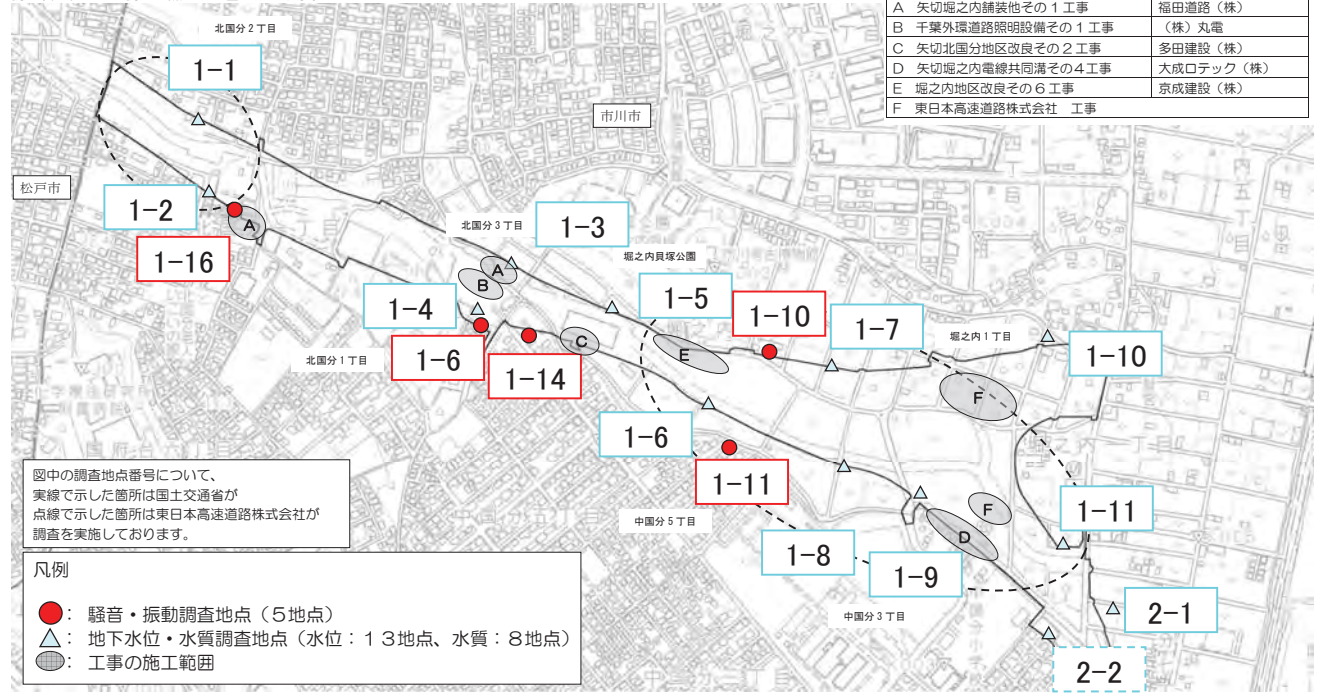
| A 矢切堀之内舗装他その１工事 | 福田道路（株） |
|---|---|
| B 千葉外環道路照明設備その１工事 | （株）丸電 |
| C 矢切北国分地区改良その２工事 | 多田建設（株） |
| D 矢切堀之内電線共同溝その４工事 | 大成ロテック（株） |
| E 堀之内地区改良その６工事 | 京成建設（株） |
| F 東日本高速道路株式会社 工事 | |

北国分２丁目
1-1
市川市
松戸市
1-2
A
1-16
北国分３丁目
1-3
堀之内貝塚公園
A
B
1-4
1-5
1-10
1-7
堀之内１丁目
1-10
北国分１丁目
1-6
C
1-14
E
F
1-6
1-11
1-11
中国分５丁目
F
D
1-8
1-9
中国分３丁目
2-1
2-2

図中の調査地点番号について、
実線で示した箇所は国土交通省が
点線で示した箇所は東日本高速道路株式会社が
調査を実施しております。

凡例
：騒音・振動調査地点（５地点）
：地下水位・水質調査地点（水位：１３地点、水質：８地点）
：工事の施工範囲